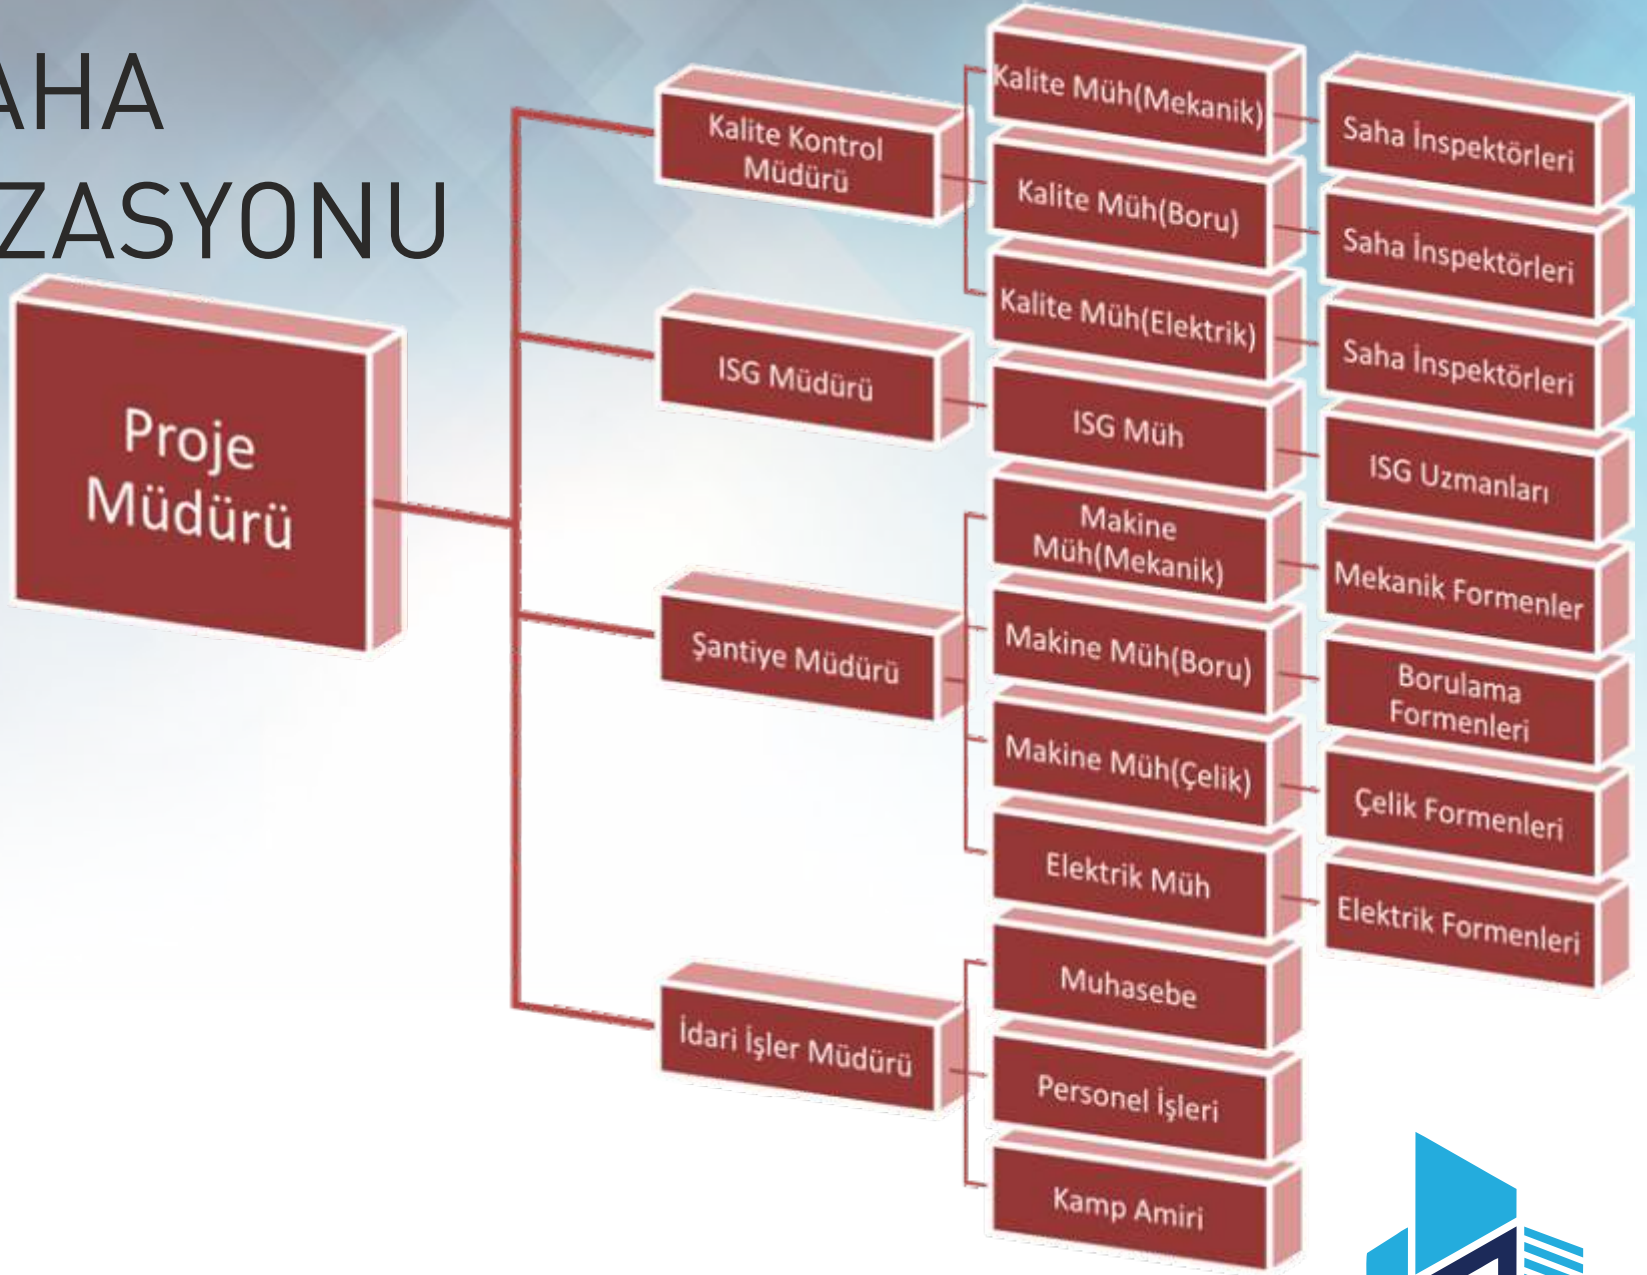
AHA
ZASYONU

Proje Müdürü

Kalite Kontrol Müdürü

ISG Müdürü

Şantiye Müdürü

İdari İşler Müdürü

Kalite Müh(Mekanik)

Kalite Müh(Boru)

Kalite Müh(Elektrik)

ISG Müh

Makine Müh(Mekanik)

Makine Müh(Boru)

Makine Müh(Çelik)

Elektrik Müh

Muhasebe

Personel İşleri

Kamp Amiri

Saha İnspektörleri

Saha İnspektörleri

Saha İnspektörleri

ISG Uzmanları

Mekanik Formenler

Borulama Formenleri

Çelik Formenleri

Elektrik Formenleri